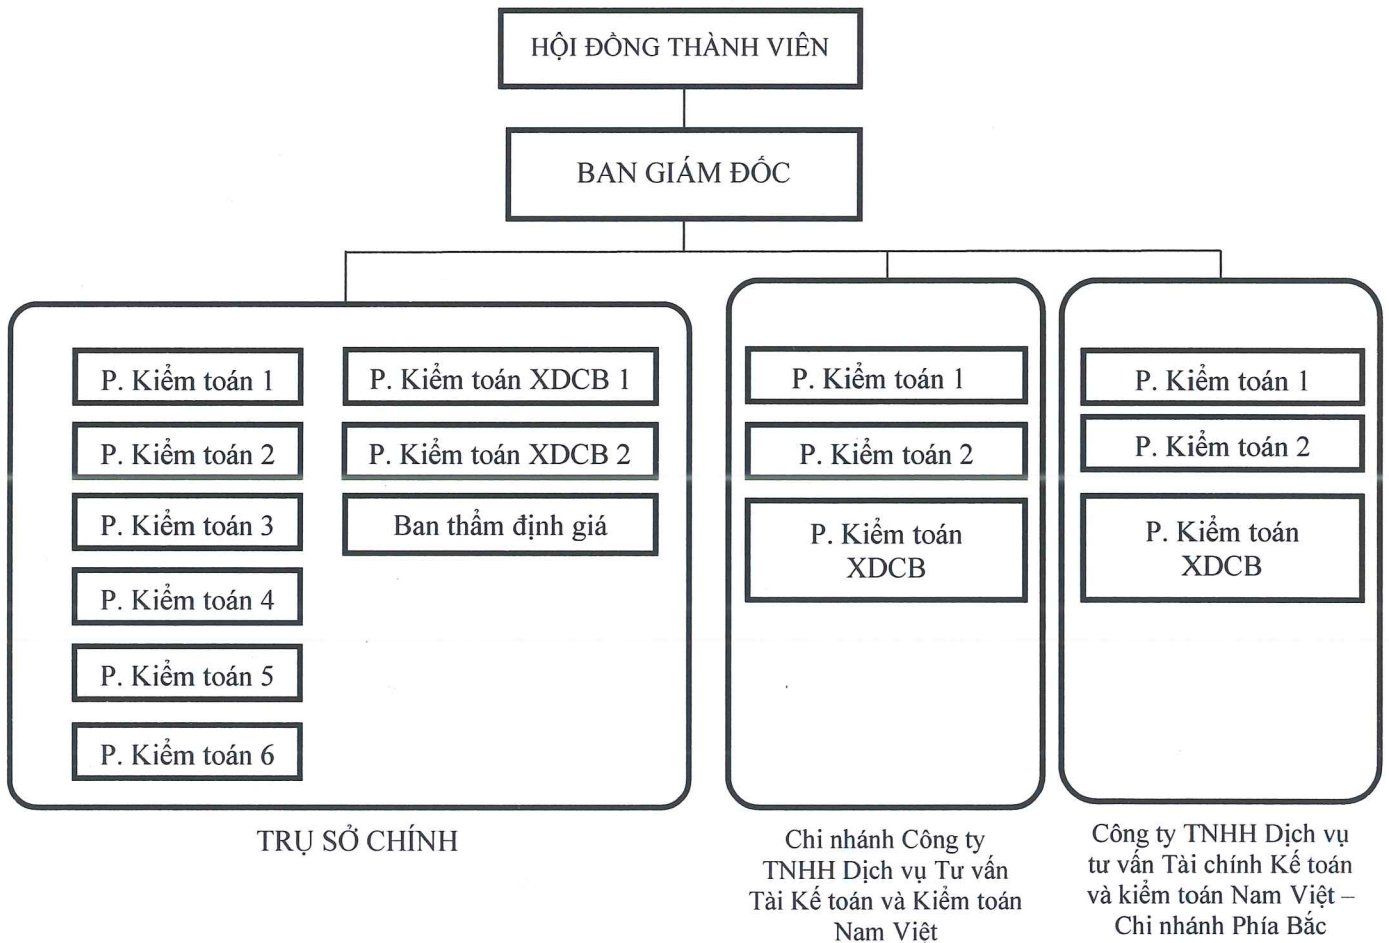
HỘI ĐỒNG THÀNH VIÊN

BAN GIÁM ĐỐC

P. Kiểm toán 1

P. Kiểm toán 2

P. Kiểm toán 3

P. Kiểm toán 4

P. Kiểm toán 5

P. Kiểm toán 6

P. Kiểm toán XDCB 1

P. Kiểm toán XDCB 2

Ban thẩm định giá

TRỤ SỞ CHÍNH

P. Kiểm toán 1

P. Kiểm toán 2

P. Kiểm toán XDCB

Chi nhánh Công ty TNHH Dịch vụ Tư vấn Tài Kế toán và Kiểm toán Nam Việt

P. Kiểm toán 1

P. Kiểm toán 2

P. Kiểm toán XDCB

Công ty TNHH Dịch vụ tư vấn Tài chính Kế toán và kiểm toán Nam Việt – Chi nhánh Phía Bắc